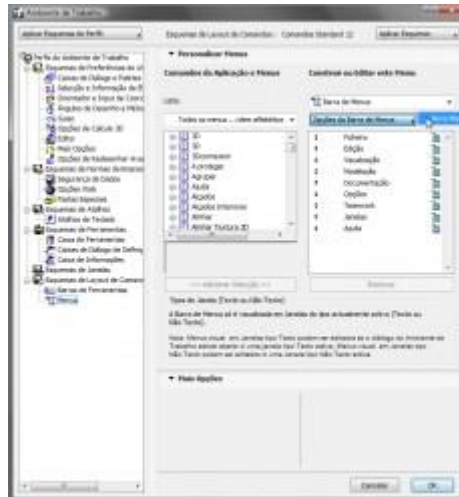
Ambiente de Trabalho

Aplicar Esquemas de Perfis

Esquemas de Layout de Comandos - Comandos Standard (2)

Aplicar Esquemas

Perfis do Ambiente de Trabalho
Esquemas de Preferências do ut
Caixas de Diálogo e Paletas
Seleção e Informação de E
Orientador e Input de Coor
Regulas de Desenho e Módu
Guias
Opções de Cálculo 3D
Editor
Mais Opções
Opções de Redesenhar Arquiv
Esquemas de Normas de Arquivo
Segurança de Dados
Opções Web
Pastas Especiais
Esquemas de Atalhos
Atalhos de Teclado
Esquemas de Ferramentas
Caixa de Ferramentas
Caixas de Diálogo de Definiç
Caixa de Informações
Esquemas de Janelas
Esquemas de Layout de Coman
Barras de Ferramentas
Menus

Personalizar Menus

Comandos da Aplicação e Menus

Construir ou Editar este Menu

Lista

Todos os menus - ordem alfabética

Barra de Menus

Opções da Barra de Menus

3D
3D
3Dcomexion
Acoplagem
Agrupar
Ajuda
Alçados
Alçados Interiores
Alinhar
Alinhar Textura 3D

Ficheiro
Edição
Visualização
Modelação
Documentação
Opções
Teamwork
Janelas
Ajuda

<< Adicionar Selecção >>

Remover

Tipos de Janela (Texto ou Não Texto)

A Barra de Menus só é visualizada em Janelas de tipo actualmente activo (Texto ou Não Texto).

Nota: Menus visual. em Janelas tipo Texto podem ser definidos na diálogo no Ambiente de Trabalho apenas quando a uma janela tipo Texto activa; Menus visual. em Janelas tipo Não Texto podem ser definidos se uma janela tipo Não Texto activa.

Mais Opções

Cancelar

OK